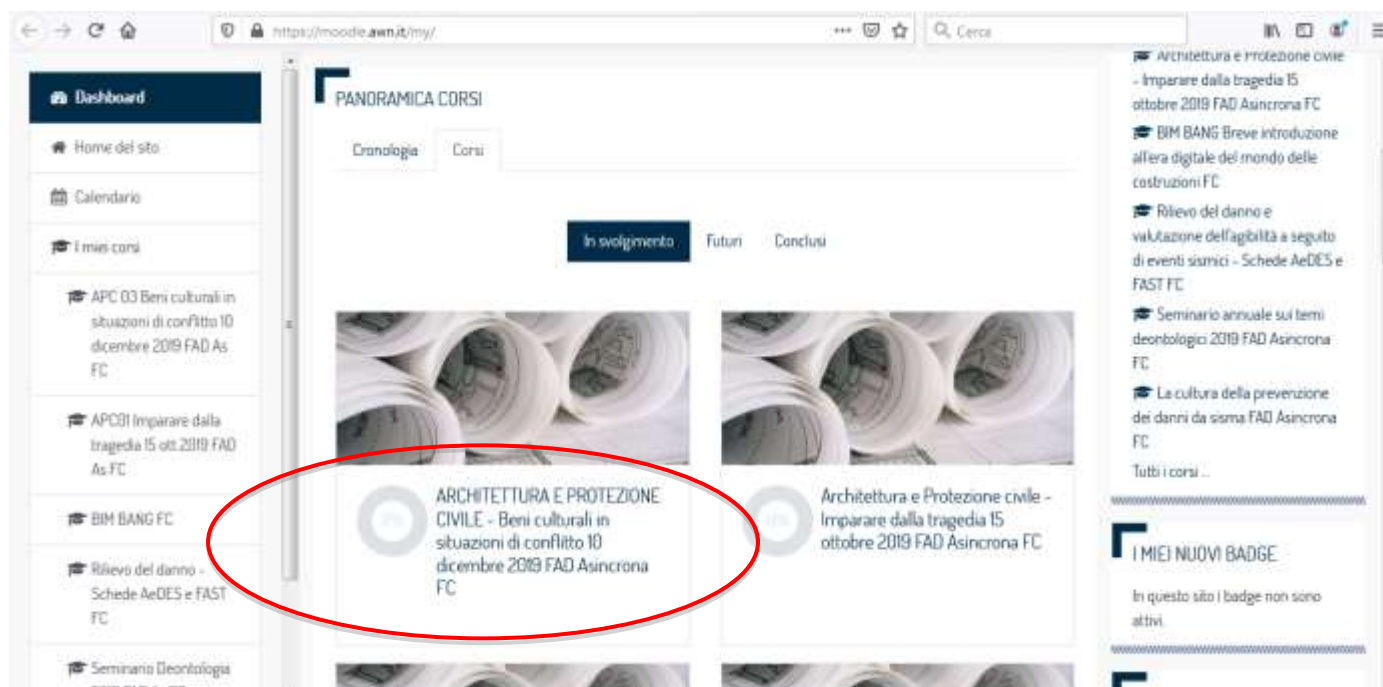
https://moodle.awn.it/my/

Cerca

Dashboard

Home del sito

Calendario

I miei corsi

APC 03 Beni culturali in situazioni di conflitto 10 dicembre 2019 FAD As FC

APC01 Imparare dalla tragedia 15 ott 2019 FAD As FC

BIM BANG FC

Rilievo del danno - Schede AeDES e FAST FC

Seminario Deontologia

PANORAMICA CORSI

Cronologia | Corsi

In svolgimento | Futuri | Conclusi

0%

ARCHITETTURA E PROTEZIONE CIVILE - Beni culturali in situazioni di conflitto 10 dicembre 2019 FAD Asincrona FC

0%

Architettura e Protezione civile - Imparare dalla tragedia 15 ottobre 2019 FAD Asincrona FC

Architettura e Protezione civile - Imparare dalla tragedia 15 ottobre 2019 FAD Asincrona FC

BIM BANG Breve introduzione all'era digitale del mondo delle costruzioni FC

Rilievo del danno e valutazione dell'agibilità a seguito di eventi sismici - Schede AeDES e FAST FC

Seminario annuale sui temi deontologici 2019 FAD Asincrona FC

La cultura della prevenzione dei danni da sisma FAD Asincrona FC

Tutti i corsi ...

I MIEI NUOVI BADGE

In questo sito i badge non sono attivi.